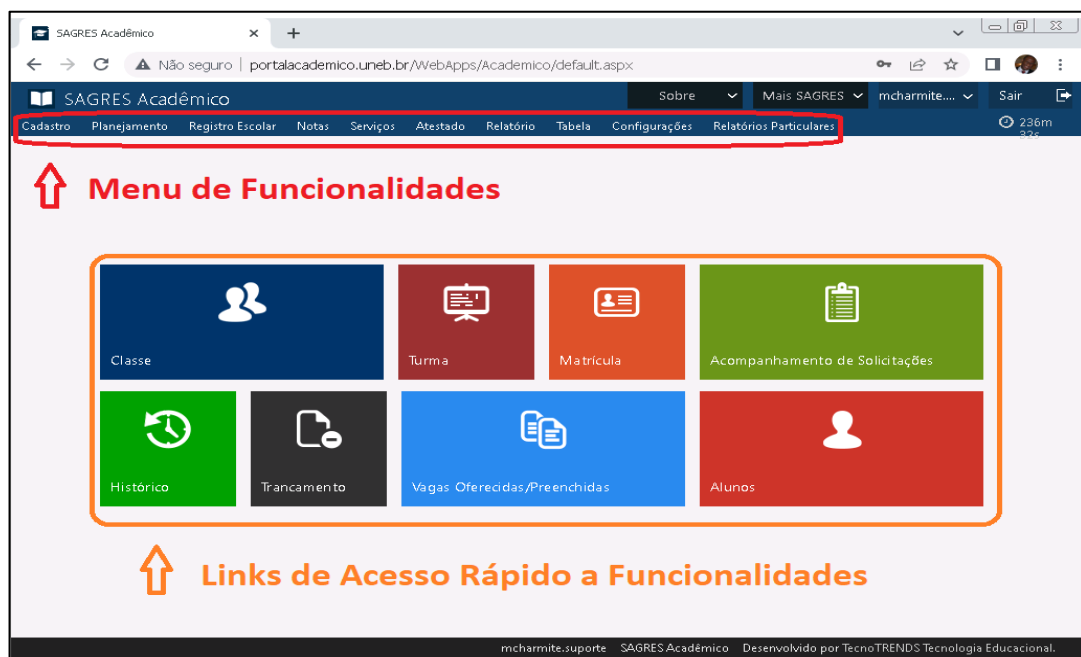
SAGRES Acadêmico ×

Não seguro | portalacademico.uneb.br/WebApps/Academico/default.aspx

SAGRES Acadêmico

Sobre

Mais SAGRES

mcharmite....

Sair

Cadastro Planejamento Registro Escolar Notas Serviços Atestado Relatório Tabela Configurações Relatórios Particulares

236m 32s

Menu de Funcionalidades

Classe

Turma

Matrícula

Acompanhamento de Solicitações

Histórico

Trancamento

Vagas Oferecidas/Preenchidas

Alunos

Links de Acesso Rápido a Funcionalidades

mcharmite.suporte SAGRES Acadêmico Desenvolvido por TecnoTRENDS Tecnologia Educacional.